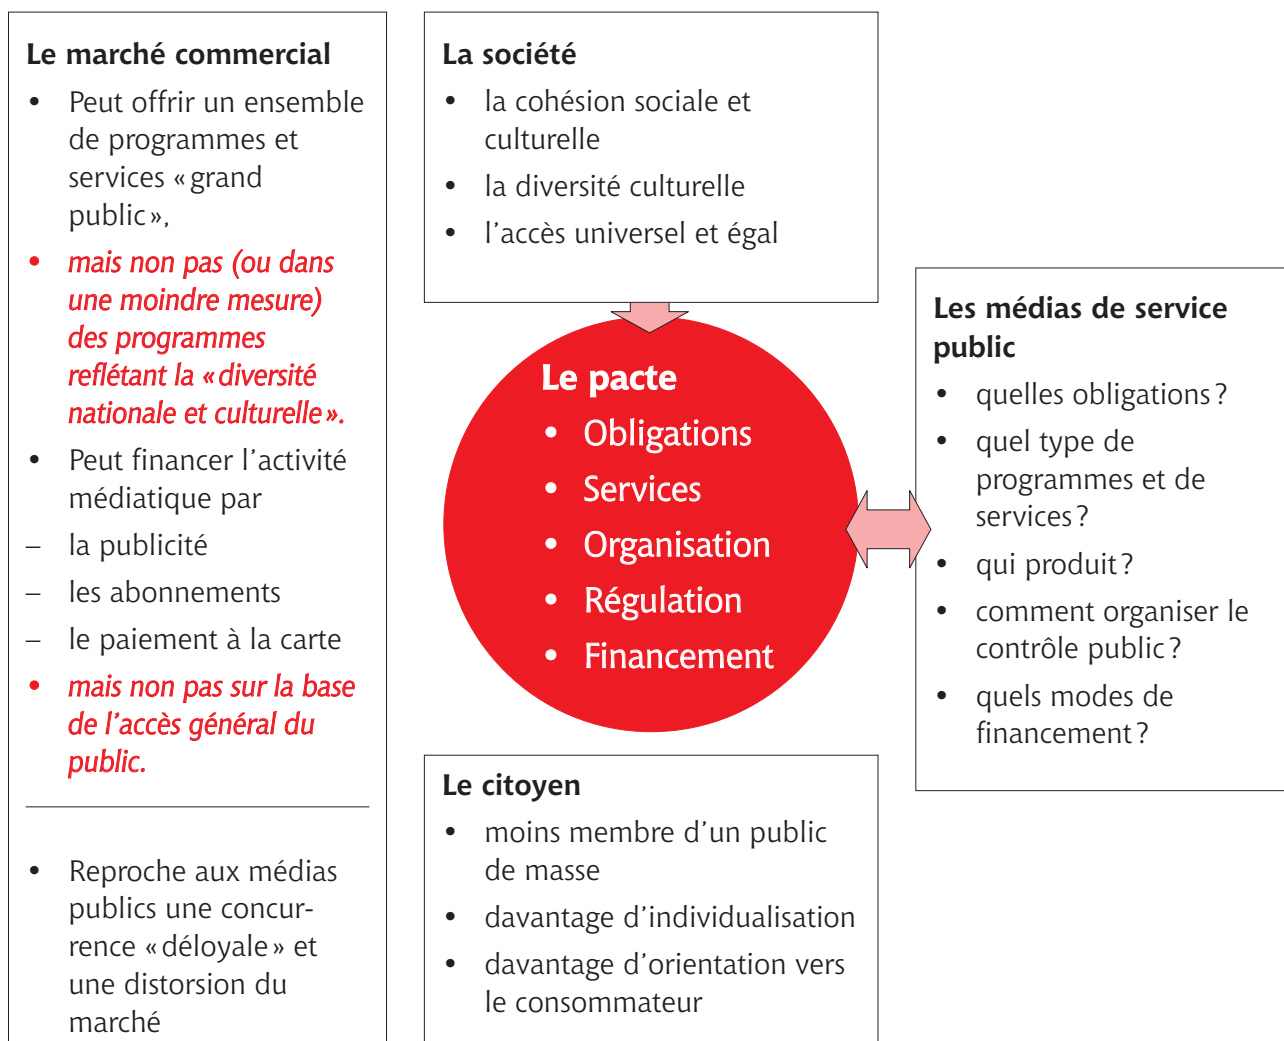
Le marché commercial

- Peut offrir un ensemble de programmes et services « grand public »,
- mais non pas (ou dans une moindre mesure) des programmes reflétant la « diversité nationale et culturelle ».
- Peut financer l'activité médiatique par
– la publicité
– les abonnements
– le paiement à la carte
- mais non pas sur la base de l'accès général du public.

- Reproche aux médias publics une concurrence « déloyale » et une distorsion du marché

La société

- la cohésion sociale et culturelle
- la diversité culturelle
- l'accès universel et égal

Le pacte

- Obligations
- Services
- Organisation
- Régulation
- Financement

Le citoyen

- moins membre d'un public de masse
- davantage d'individualisation
- davantage d'orientation vers le consommateur

Les médias de service public

- quelles obligations ?
- quel type de programmes et de services ?
- qui produit ?
- comment organiser le contrôle public ?
- quels modes de financement ?